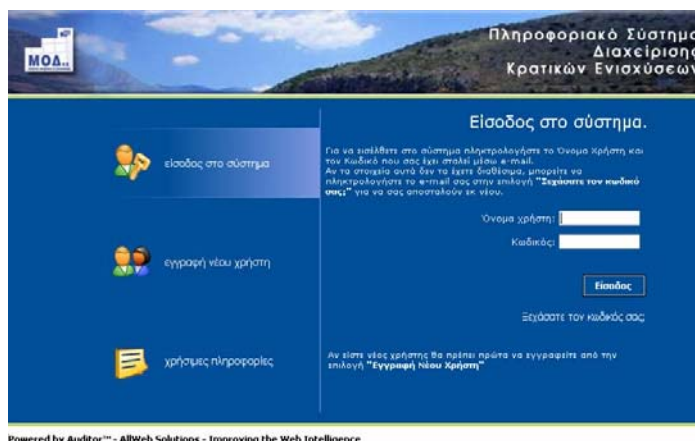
ΜΟΔ.

Πληροφοριακό Σύστημα Διαχείρισης Κρατικών Ενισχύσεων

είσοδος στο σύστημα

εγγραφή νέου χρήστη

χρήσιμες πληροφορίες

Είσοδος στο σύστημα.

Για να εισέλθετε στο σύστημα πληκτρολογήστε το Όνομα Χρήστη και τον Κωδικό που σας έχει σταλεί μέσω e-mail. Αν τα στοιχεία αυτά δεν τα έχετε διαθέσιμα, μπορείτε να πληκτρολογήστε το e-mail σας στην επιλογή "Ξεχάσατε τον κωδικό σας;" για να σας αποσταλούν εκ νέου.

Όνομα χρήστη:

Κωδικός:

Είσοδος

Ξεχάσατε τον κωδικό σας;

Αν είστε νέος χρήστης θα πρέπει πρώτα να εγγραφείτε από την επιλογή "Εγγραφή Νέου Χρήστη"

Powered by Auditor™ - AllWeb Solutions - Improving the Web Intelligence